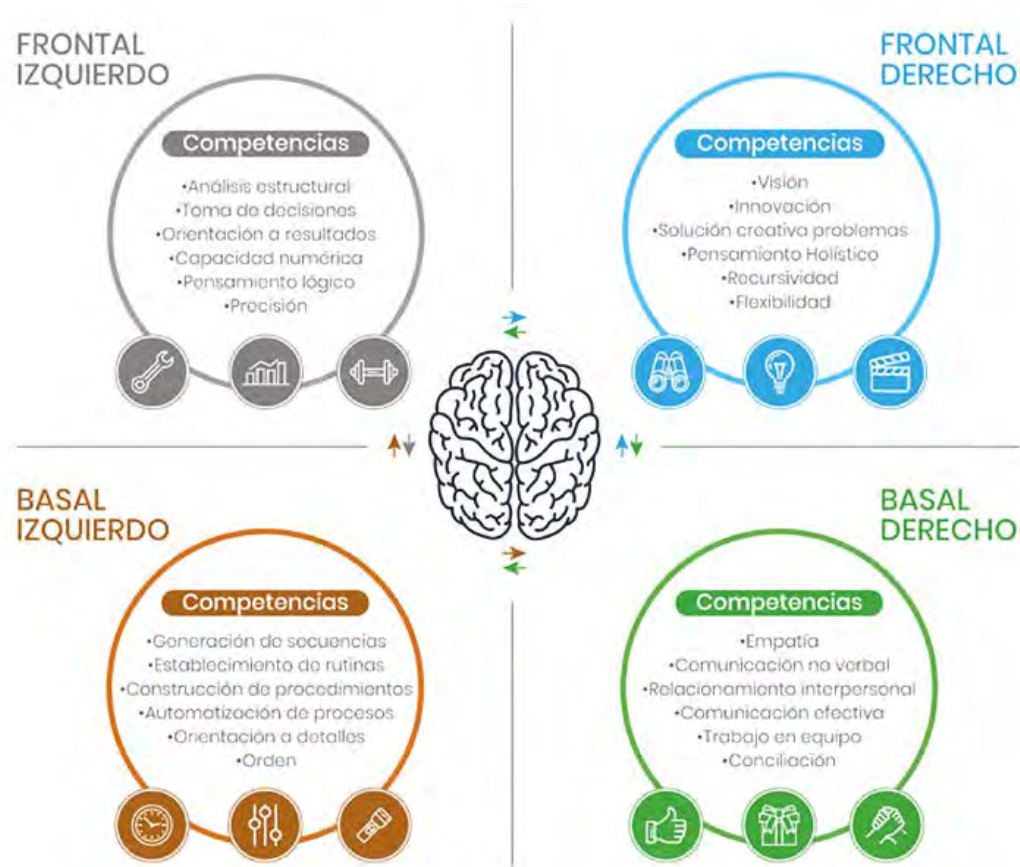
FRONTAL IZQUIERDO

Competencias
•Análisis estructural
•Toma de decisiones
•Orientación a resultados
•Capacidad numérica
•Pensamiento lógico
•Precisión

FRONTAL DERECHO

Competencias
•Visión
•Innovación
•Solución creativa problemas
•Pensamiento Holístico
•Recursividad
•Flexibilidad

BASAL IZQUIERDO

Competencias
•Generación de secuencias
•Establecimiento de rutinas
•Construcción de procedimientos
•Automatización de procesos
•Orientación a detalles
•Orden

BASAL DERECHO

Competencias
•Empatía
•Comunicación no verbal
•Relacionamiento interpersonal
•Comunicación efectiva
•Trabajo en equipo
•Conciliación